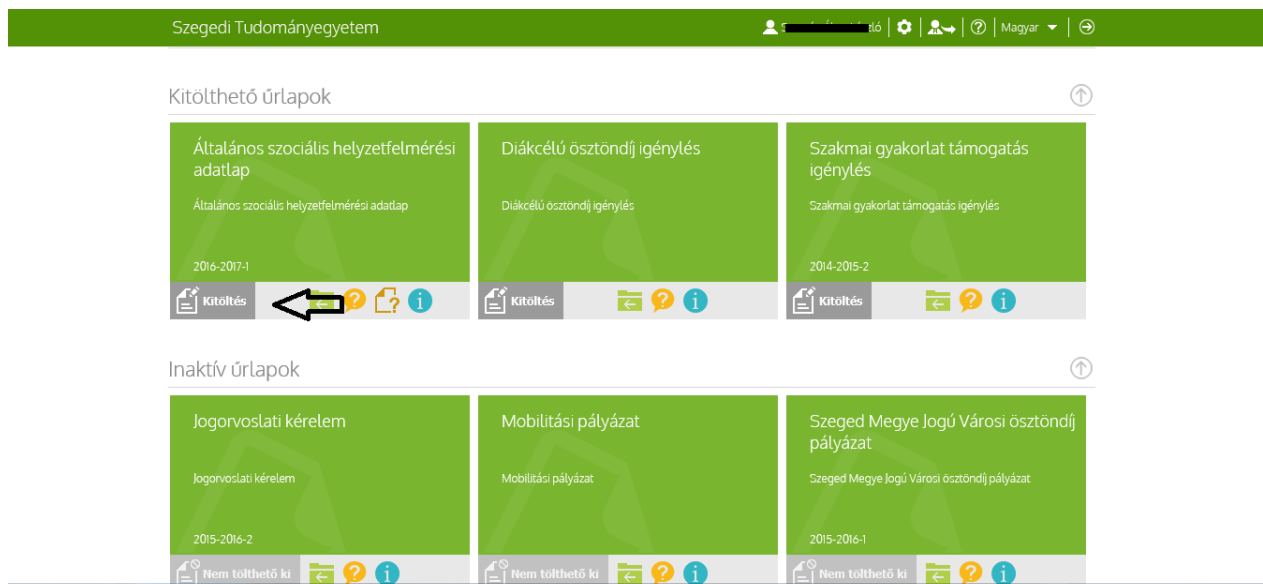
Szegedi Tudományegyetem

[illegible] | Magyar

Kitölthető űrlapok

Általános szociális helyzetfelmérési adatlap

Általános szociális helyzetfelmérési adatlap

2016-2017-1

Kitöltés

Diákcélú ösztöndíj igénylés

Diákcélú ösztöndíj igénylés

Kitöltés

Szakmai gyakorlat támogatás igénylés

Szakmai gyakorlat támogatás igénylés

2014-2015-2

Kitöltés

Inaktív űrlapok

Jogorvoslati kérelem

Jogorvoslati kérelem

2015-2016-2

Nem tölthető ki

Mobilitási pályázat

Mobilitási pályázat

Nem tölthető ki

Szeged Megye Jogú Városi ösztöndíj pályázat

Szeged Megye Jogú Városi ösztöndíj pályázat

2015-2016-1

Nem tölthető ki